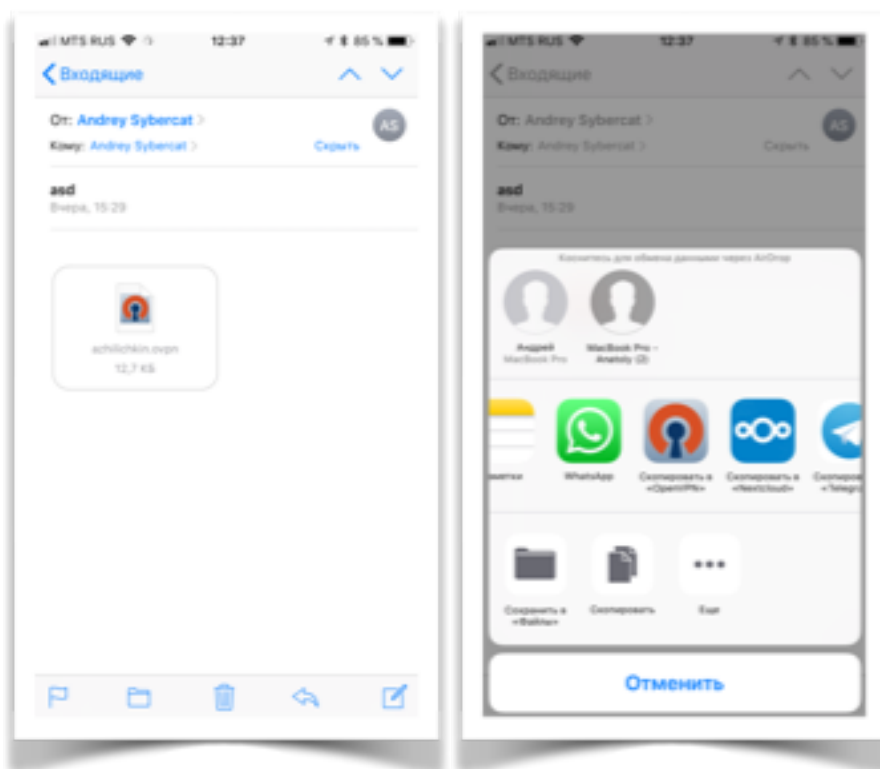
MTS RUS 12:37 85 %

Входящие

От: Andrey Sybercat
Кому: Andrey Sybercat
Скрыть
AS

asd
Вчера, 15:29

achilichkin.ovpn
12,7 КБ

MTS RUS 12:37 85 %

Входящие

От: Andrey Sybercat
Кому: Andrey Sybercat
Скрыть
AS

asd
Вчера, 15:29

Коснитесь для обмена данными через AirDrop

Андрей
MacBook Pro

MacBook Pro – Anatoly (2)

метки

WhatsApp

Скопировать в «OpenVPN»

Скопировать в «Nextcloud»

Скопиров «Telegra

Сохранить в «Файлы»

Скопировать

Еще

Отменить